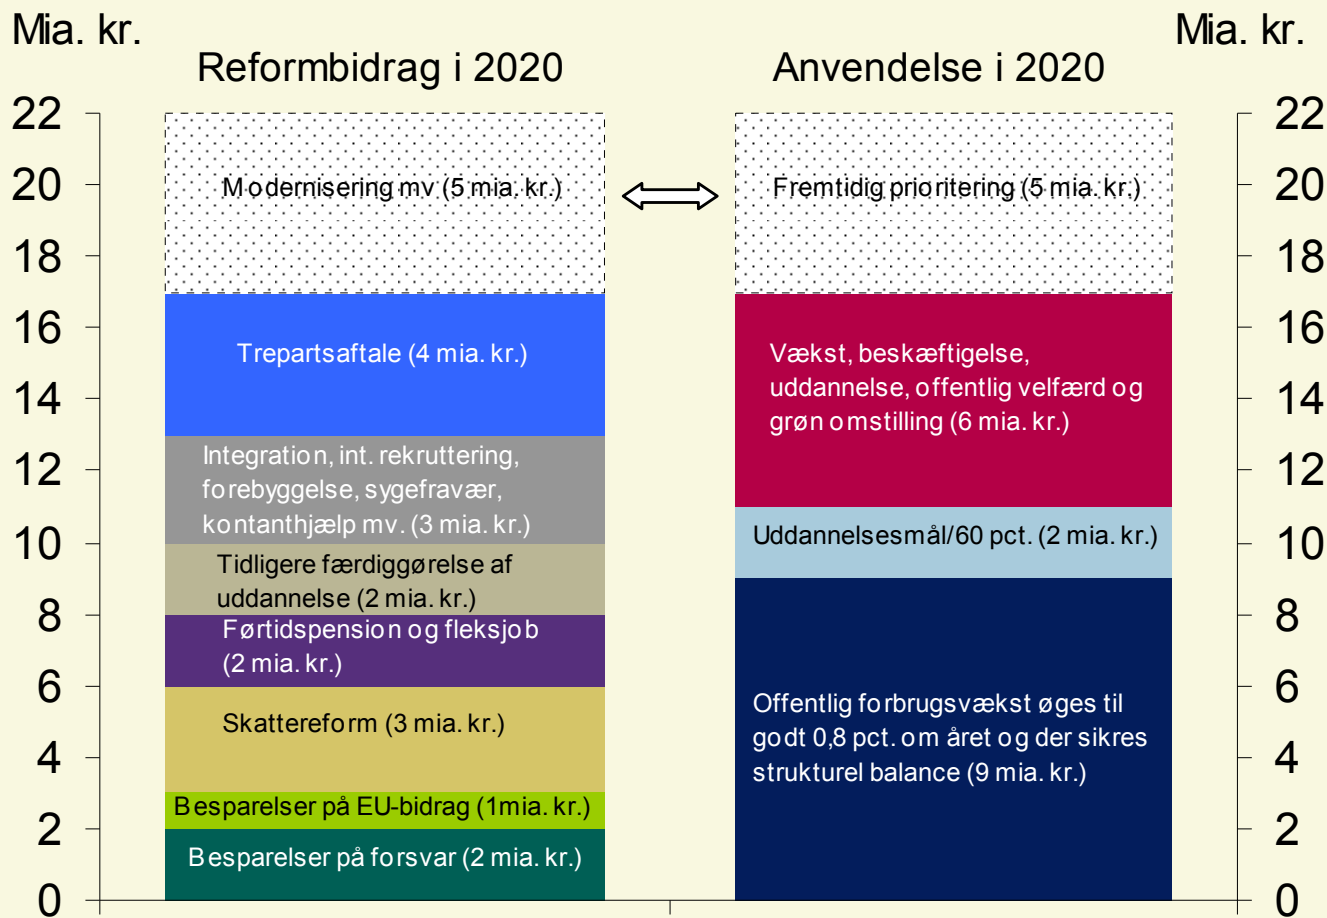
Mia. kr.

Mia. kr.

Reformbidrag i 2020

Anvendelse i 2020

22
20
18
16
14
12
10
8
6
4
2
0

22
20
18
16
14
12
10
8
6
4
2
0

Modernisering mv (5 mia. kr.)

Trepartsaftale (4 mia. kr.)

Integration, int. rekruttering, forebyggelse, sygefravær, kontanthjælp mv. (3 mia. kr.)

Tidligere færdiggørelse af uddannelse (2 mia. kr.)

Førtidspension og fleksjob (2 mia. kr.)

Skattereform (3 mia. kr.)

Besparelser på EU-bidrag (1mia. kr.)

Besparelser på forsvar (2 mia. kr.)

Fremtidig prioritering (5 mia. kr.)

Vækst, beskæftigelse, uddannelse, offentlig velfærd og grøn omstilling (6 mia. kr.)

Uddannelsesmål/60 pct. (2 mia. kr.)

Offentlig forbrugsvækst øges til godt 0,8 pct. om året og der sikres strukturel balance (9 mia. kr.)